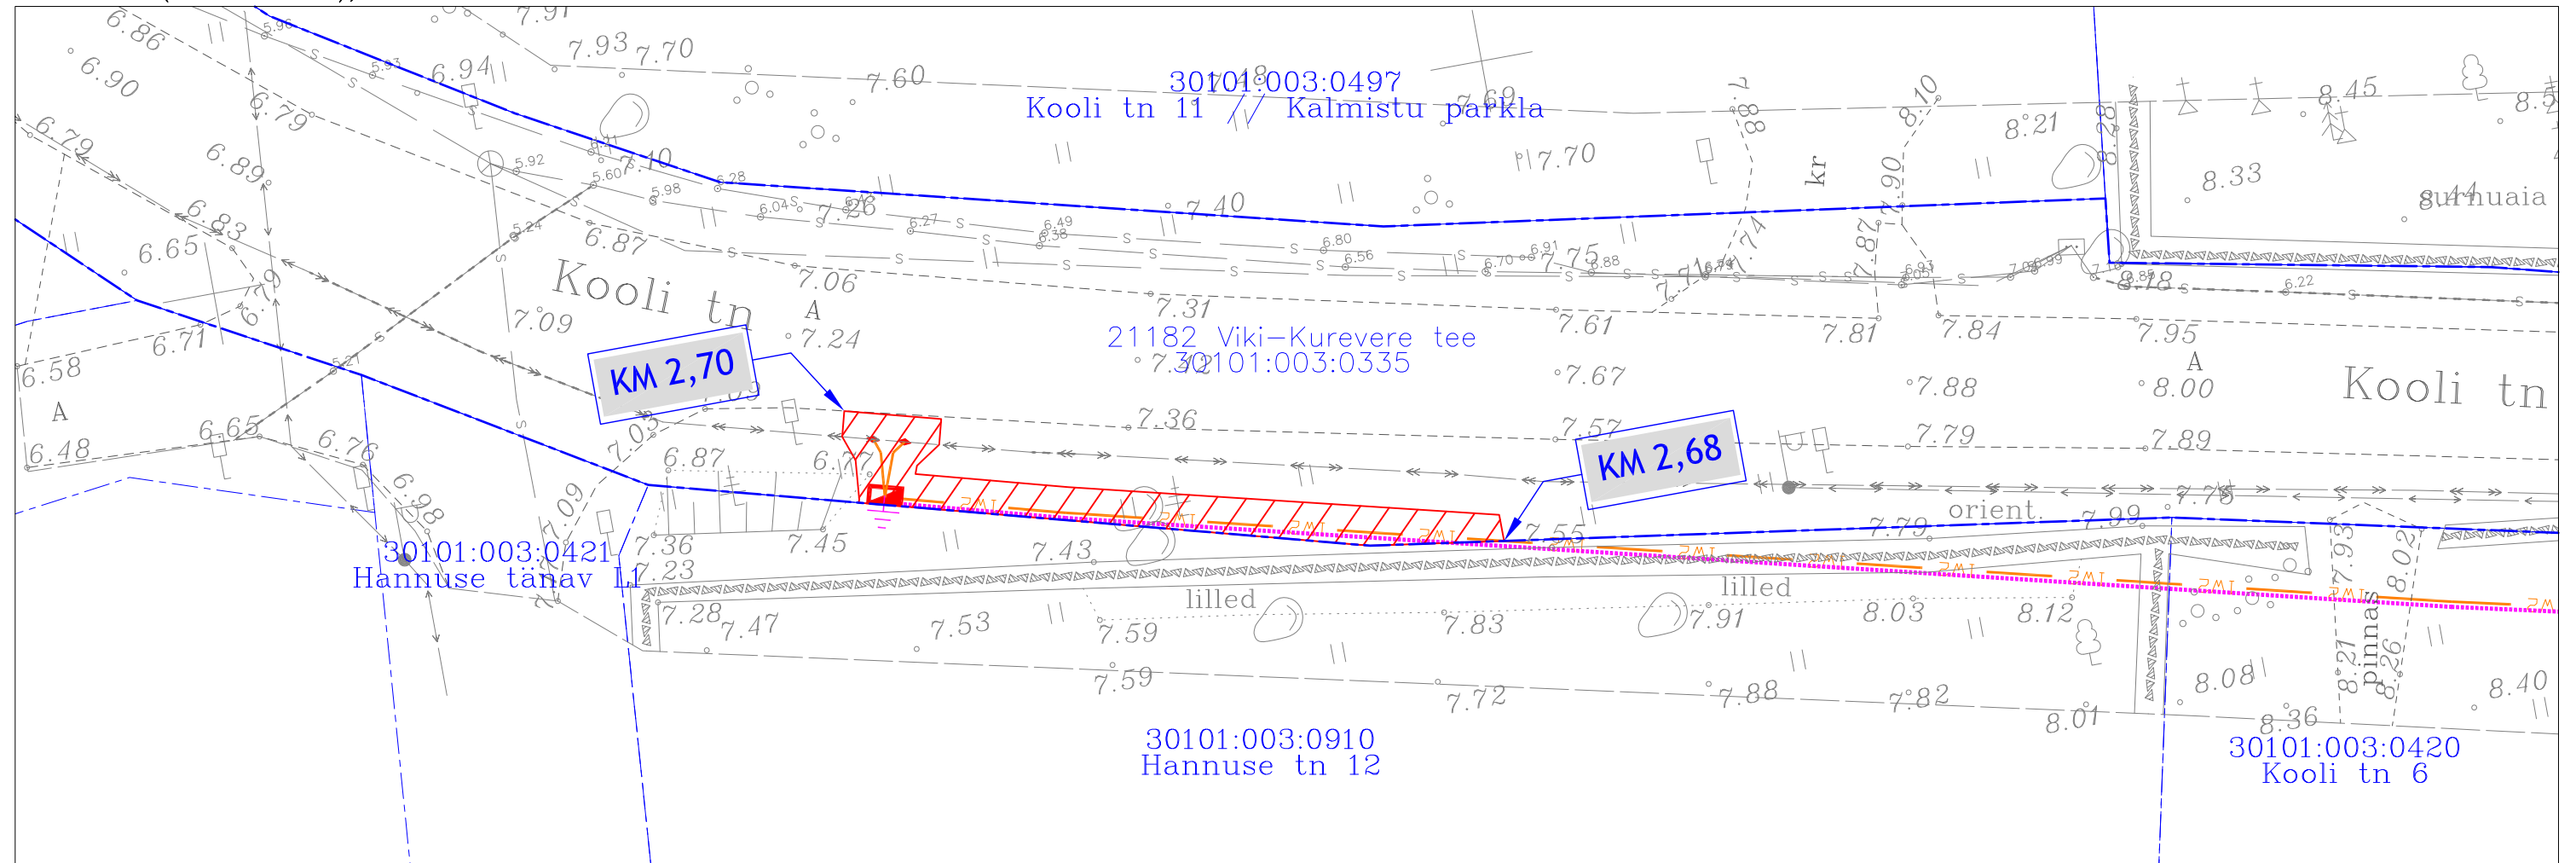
30101:003:0497
Kooli tn 11 // Kalmistu parkla

Kooli tn

21182 Viki–Kurevere tee
30101:003:0335

Kooli tn

surnuaia

kr

KM 2,70

KM 2,68

orient.

lilled

lilled

pinnas

30101:003:0421
Hannuse tänav L1

30101:003:0910
Hannuse tn 12

30101:003:0420
Kooli tn 6

6.86 6.90 6.79 6.79 6.89 6.83 6.65 6.58 6.71 6.48 6.65 6.76 6.98 6.94 7.93 7.70 7.60 7.69 7.10 7.40 7.70 6.87 7.06 7.24 7.09 7.31 7.61 7.67 7.81 7.84 7.95 8.00 7.88 7.36 7.57 7.79 7.89 6.87 6.77 7.03 7.09 7.36 7.23 7.45 7.43 7.55 7.79 7.99 7.75 7.28 7.47 7.53 7.59 7.59 7.83 7.91 8.03 8.12 7.72 7.88 7.82 8.01 8.08 8.36 8.40 8.21 8.45 8.33 8.10 8.21 8.78 7.75 7.74 7.87 7.90 7.88 6.62 9.81 8.02 7.93 8.26 8.5

A A A A